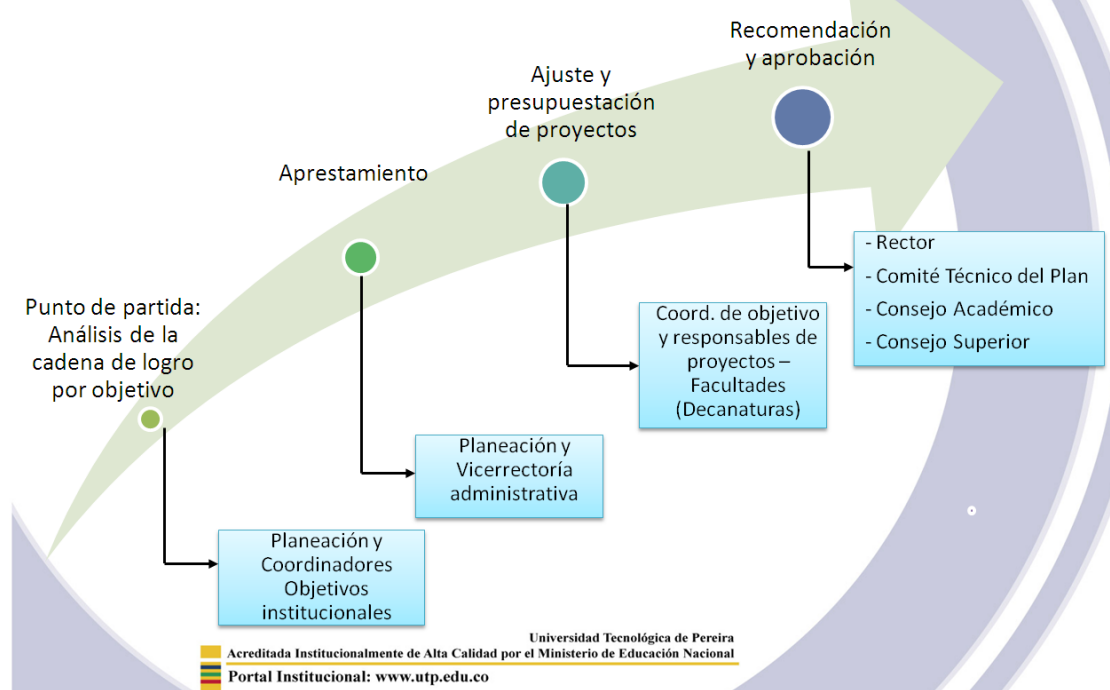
Recomendación y aprobación

Ajuste y presupuestación de proyectos

Aprestamiento

Punto de partida: Análisis de la cadena de logro por objetivo

- Rector
- Comité Técnico del Plan
- Consejo Académico
- Consejo Superior

Coord. de objetivo y responsables de proyectos – Facultades (Decanaturas)

Planeación y Vicerrectoría administrativa

Planeación y Coordinadores Objetivos institucionales

Universidad Tecnológica de Pereira
Acreditada Institucionalmente de Alta Calidad por el Ministerio de Educación Nacional
Portal Institucional: www.utp.edu.co